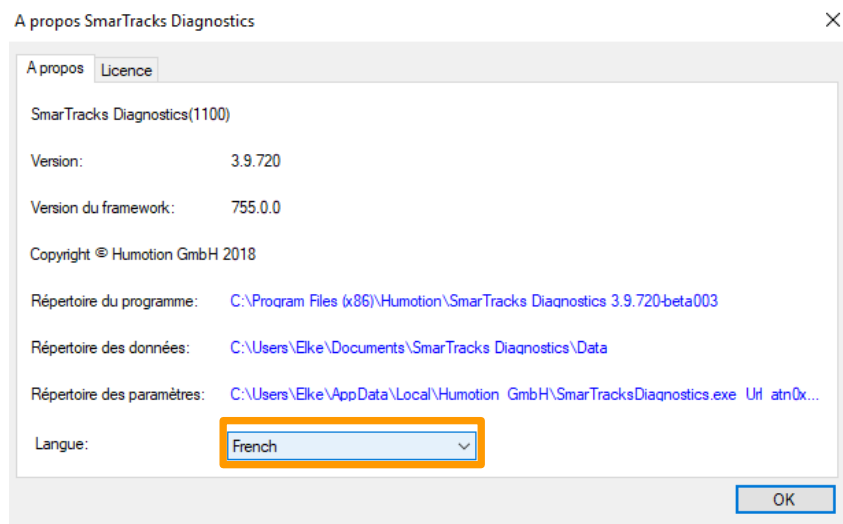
A propos SmarTracks Diagnostics

A propos | Licence

SmarTracks Diagnostics(1100)

Version: 3.9.720

Version du framework: 755.0.0

Copyright © Humotion GmbH 2018

Répertoire du programme: C:\Program Files (x86)\Humotion\SmarTracks Diagnostics 3.9.720-beta003

Répertoire des données: C:\Users\Elke\Documents\SmarTracks Diagnostics\Data

Répertoire des paramètres: C:\Users\Elke\AppData\Local\Humotion_GmbH\SmarTracksDiagnostics.exe_Url_atn0x...

Langue: French

OK